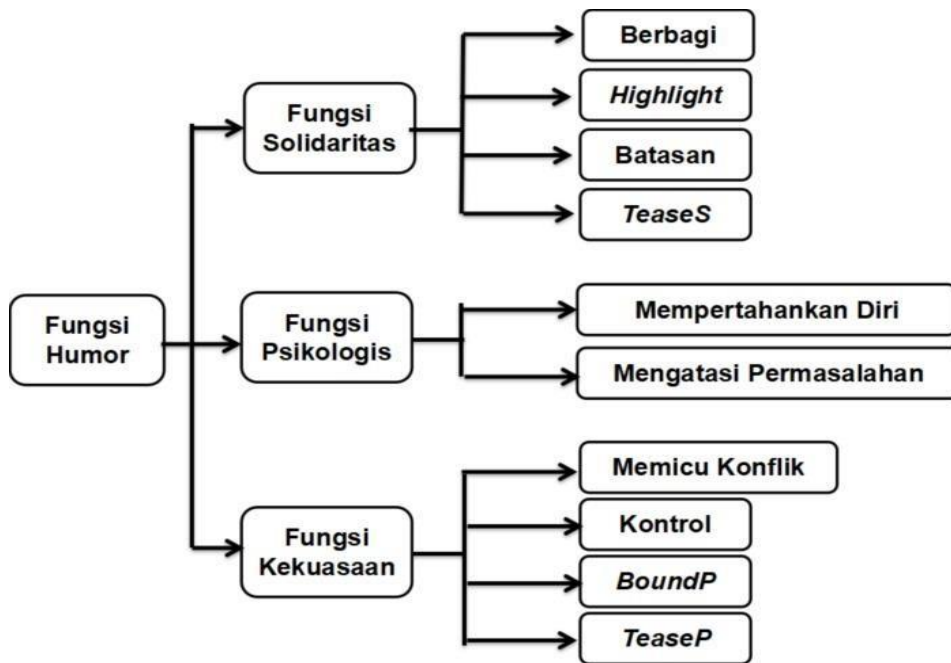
Fungsi Humor

Fungsi Solidaritas

Berbagi

*Highlight*

Batasan

*TeaseS*

Fungsi Psikologis

Mempertahankan Diri

Mengatasi Permasalahan

Fungsi Kekuasaan

Memicu Konflik

Kontrol

*BoundP*

*TeaseP*